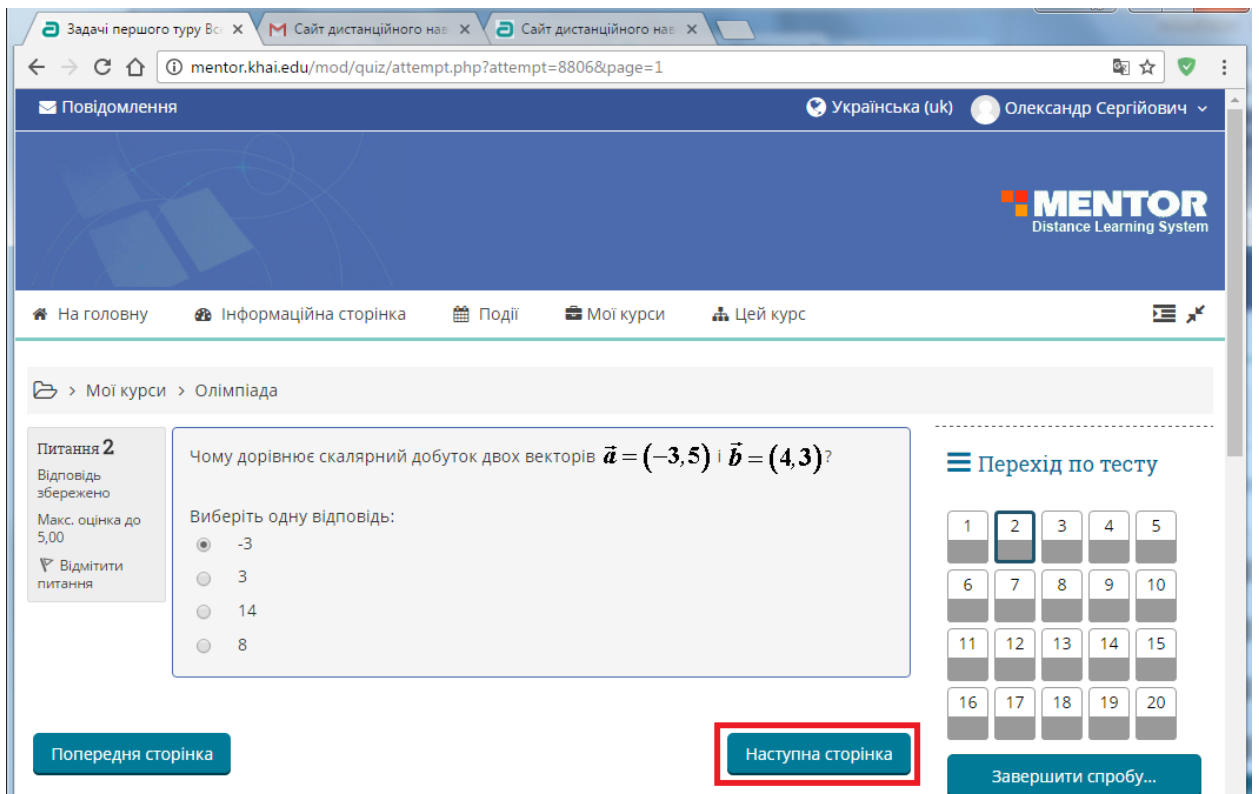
Задачі першого туру Вс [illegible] ×
Сайт дистанційного нав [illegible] ×
Сайт дистанційного нав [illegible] ×

mentor.khai.edu/mod/quiz/attempt.php?attempt=8806&page=1

Повідомлення

Українська (uk)

Олександр Сергійович

MENTOR
Distance Learning System

На головну
Інформаційна сторінка
Події
Мої курси
Цей курс

> Мої курси > Олімпіада

Питання 2
Відповідь збережено
Макс. оцінка до 5,00
Відмітити питання

Чому дорівнює скалярний добуток двох векторів $\vec{a} = (-3,5)$ і $\vec{b} = (4,3)$?

Виберіть одну відповідь:
-3
3
14
8

Перехід по тесту

| 1 | 2 | 3 | 4 | 5 |
|---|---|---|---|---|
| 6 | 7 | 8 | 9 | 10 |
| 11 | 12 | 13 | 14 | 15 |
| 16 | 17 | 18 | 19 | 20 |

Попередня сторінка
Наступна сторінка
Завершити спробу...